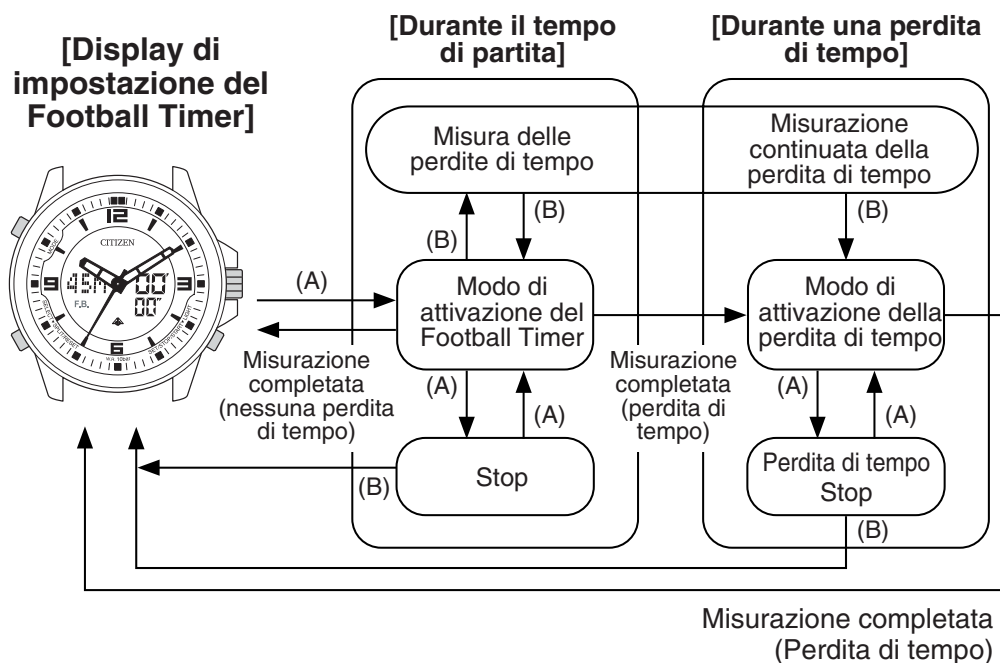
[Display di impostazione del Football Timer]

[Durante il tempo di partita]

[Durante una perdita di tempo]

CITIZEN

12

45M

00'

00"

F.B.

3

9

6

Misura delle perdite di tempo

(B)

(B)

Misurazione continuata della perdita di tempo

(B)

(A)

Modo di attivazione del Football Timer

Modo di attivazione della perdita di tempo

Misurazione completata (nessuna perdita di tempo)

Misurazione completata (perdita di tempo)

(A)

(A)

(A)

(A)

(B)

Stop

Perdita di tempo Stop

(B)

Misurazione completata (Perdita di tempo)